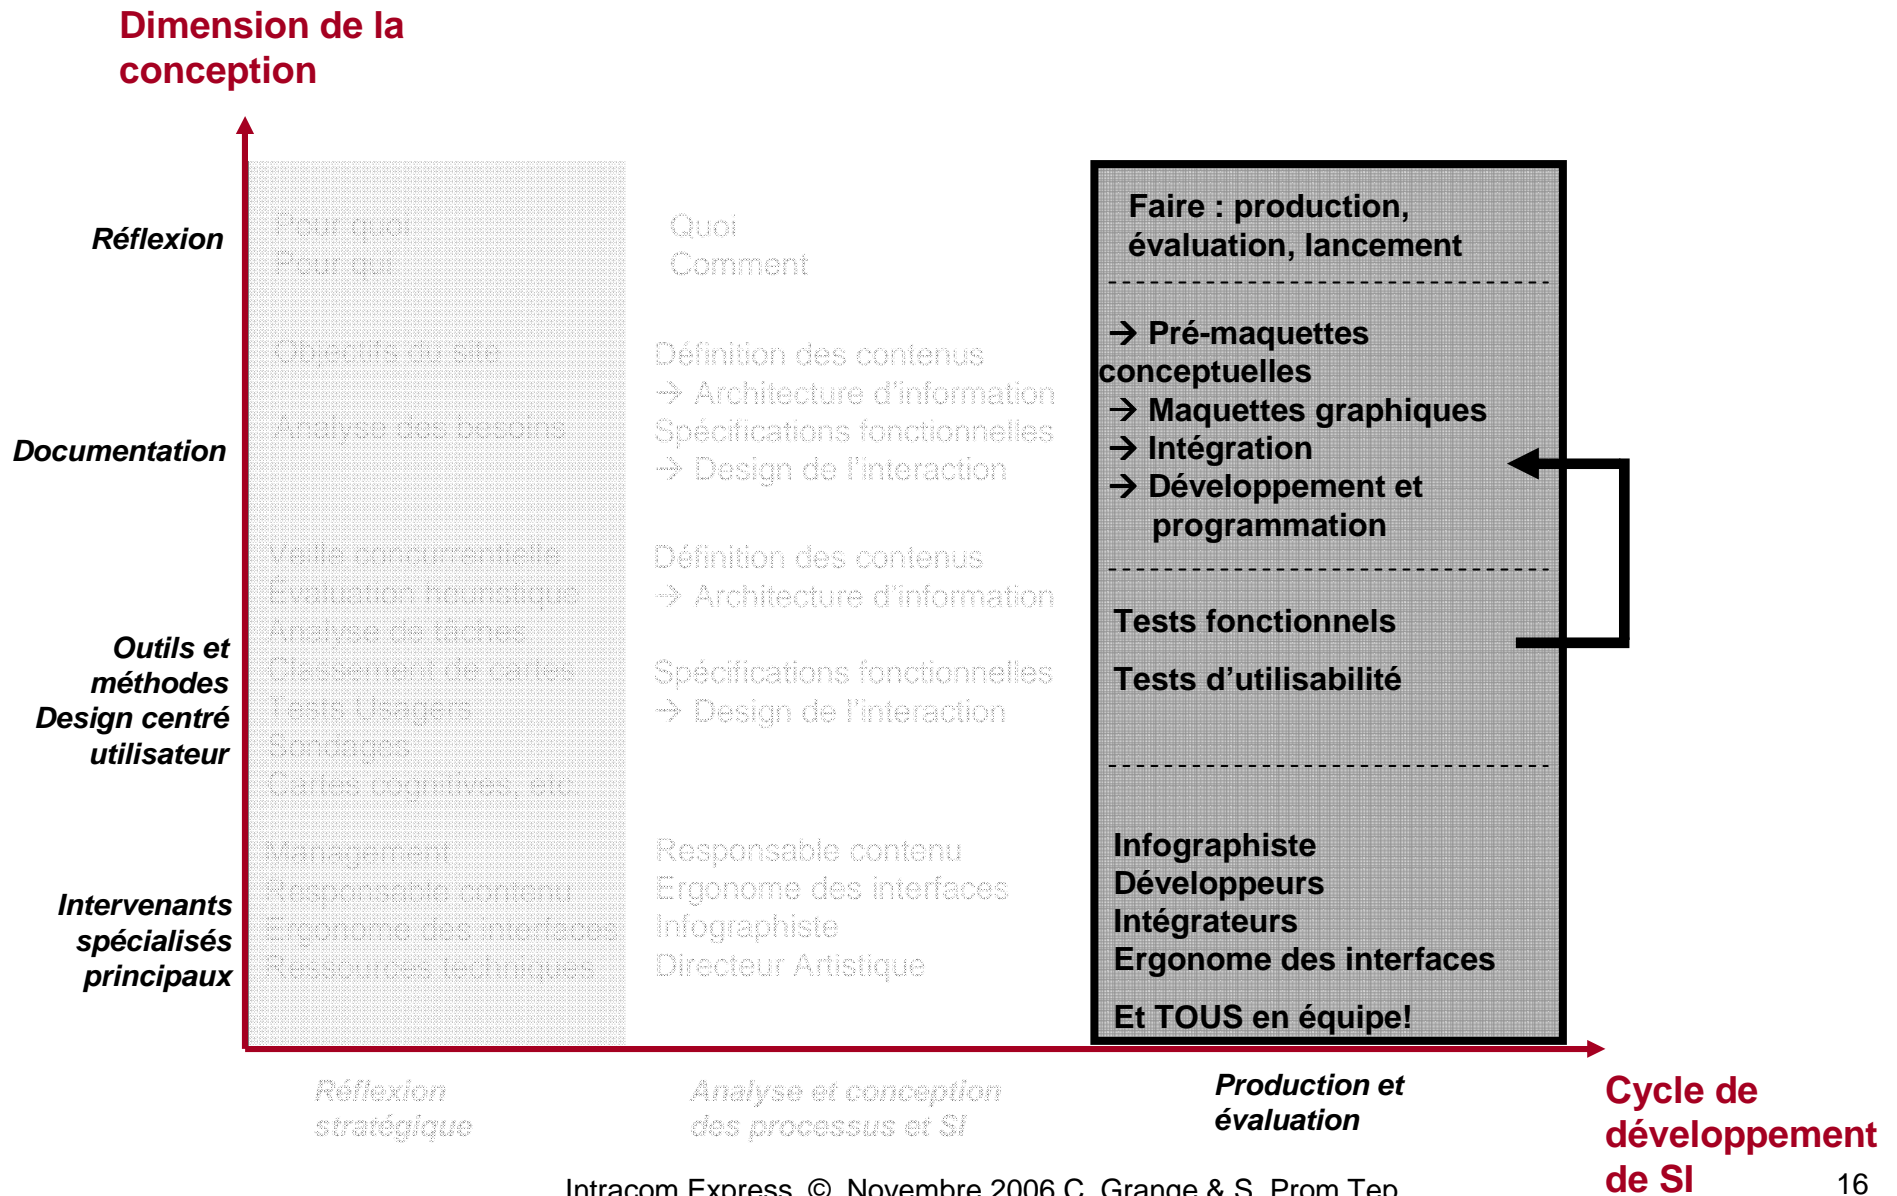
Dimension de la conception

Réflexion

Documentation

Outils et méthodes Design centré utilisateur

Intervenants spécialisés principaux

Pour quoi
Pour qui

Objectifs du site

Analyse des besoins

Veille concurrentielle
Évaluation heuristique
Analyse de tâches
Classement de cartes
Tests Usagers
Sondages
Cartes cognitives, etc.

Management
Responsable contenu
Ergonome des interfaces
Ressources techniques

Quoi
Comment

Définition des contenus
→ Architecture d'information
Spécificatons fonctionnelles
→ Design de l'interaction

Définition des contenus
→ Architecture d'information

Spécifications fonctionnelles
→ Design de l'interaction

Responsable contenu
Ergonome des interfaces
Infographiste
Directeur Artistique

Faire : production, évaluation, lancement

→ Pré-maquettes conceptuelles
→ Maquettes graphiques
→ Intégration
→ Développement et programmation

Tests fonctionnels

Tests d'utilisabilité

Infographiste
Développeurs
Intégrateurs
Ergonome des interfaces

Et TOUS en équipe!

Réflexion stratégique

Analyse et conception des processus et SI

Production et évaluation

Cycle de développement de SI

Intracom Express © Novembre 2006 C. Grange & S. Prom Tep

16